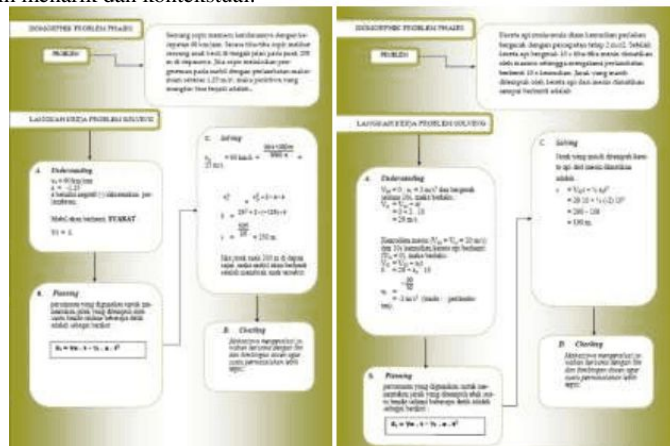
lih menarik dan kontekstual.

DIAGNOSTIC PROBLEM PHASE

PROBLEM

Seorang sopir mamun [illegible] kendaraannya dengan kecepatan 90 km/jam. Secara tiba-tiba sopir melihat seorang anak kecil di tengah jalan pada jarak 200 m di depannya. Jika sopir melakukan pengereman pada mobil dengan perlambatan maksimum sebesar 1,25 m/s², maka peristiwa yang mungkin bisa terjadi adalah...

LANGKAH KERJA PROBLEM SOLVING

A. Understanding

$v_0 = 90$ km/jam
$a = -1,25$
a bernilai negatif (-) dikarenakan perlambatan.

Mobil akan berhenti, SYARAT
$Vt = 0$.

B. Planning

persamaan yang digunakan untuk menentukan jarak yang ditempuh mobil sampai benda tersebut berhenti adalah sebagai berikut:

$s_t = v_0 \cdot t - \frac{1}{2} \cdot a \cdot t^2$

C. Solving

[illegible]

Jika jarak mula 200 m di depan mobil, maka mobil akan berhenti sebelum menabrak anak tersebut.

D. Checking

Mahasiswa mengevaluasi jawaban bersama dengan dosen dan kelompok diskusi apakah cara permasalahan lebih tepat.

DIAGNOSTIC PROBLEM PHASE

PROBLEM

Kereta api mula-mula diam kemudian perlahan bergerak dengan percepatan tetap 2 m/s². Setelah kereta api bergerak 10 s tiba-tiba masinis melihat sesuatu sehingga mengalami perlambatan berhenti 10 s kemudian. Jarak yang masih ditempuh oleh kereta api dari kereta direm sampai berhenti adalah...

LANGKAH KERJA PROBLEM SOLVING

A. Understanding

$V_0 = 0$, $a_1 = 2$ m/s² dan bergerak selama 10s, maka berlaku:
$V_t = V_0 + at$
$= 0 + 2 \cdot 10$
$= 20$ m/s

Kemudian masinis ($V_0 = V_t = 20$ m/s) dan 10s kemudian kereta api berhenti ($V_t = 0$), maka berlaku:
$V_t = V_0 + at$
$0 = 20 + a_2 \cdot 10$

$a_2 = -\frac{20}{10}$
$= -2$ m/s² (tanda - perlambatan)

B. Planning

persamaan yang digunakan untuk menentukan jarak yang ditempuh oleh mobil sampai benda tersebut berhenti adalah sebagai berikut:

$s_t = v_0 \cdot t - \frac{1}{2} \cdot a \cdot t^2$

C. Solving

Jarak yang masih ditempuh kereta api dari masinis direm adalah:
$s = V_0 t - \frac{1}{2} a t^2$
$= 20 \cdot 10 - \frac{1}{2} (2) \cdot 10^2$
$= 200 - 100$
$= 100$ m.

D. Checking

Mahasiswa mengevaluasi jawaban bersama dengan dosen dan kelompok diskusi apakah cara permasalahan lebih tepat.